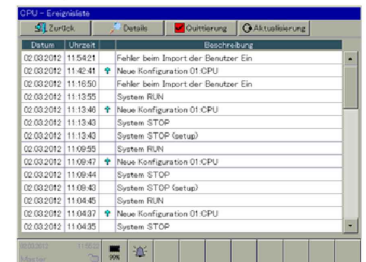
CPU - Ereignisliste

Zurück | Details | Quittierung | Aktualisierung

| Datum | Uhrzeit | Beschreibung |
|---|---|---|
| 02.03.2012 | 11:54:21 | Fehler beim Import der Benutzer Ein |
| 02.03.2012 | 11:42:41 | Neue Konfiguration 01:CPU |
| 02.03.2012 | 11:16:50 | Fehler beim Import der Benutzer Ein |
| 02.03.2012 | 11:13:55 | System RUN |
| 02.03.2012 | 11:13:46 | Neue Konfiguration 01:CPU |
| 02.03.2012 | 11:13:43 | System STOP |
| 02.03.2012 | 11:13:43 | System STOP (setup) |
| 02.03.2012 | 11:09:55 | System RUN |
| 02.03.2012 | 11:09:47 | Neue Konfiguration 01:CPU |
| 02.03.2012 | 11:09:44 | System STOP |
| 02.03.2012 | 11:08:43 | System STOP (setup) |
| 02.03.2012 | 11:04:45 | System RUN |
| 02.03.2012 | 11:04:37 | Neue Konfiguration 01:CPU |
| 02.03.2012 | 11:04:35 | System STOP |

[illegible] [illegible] Master 0%